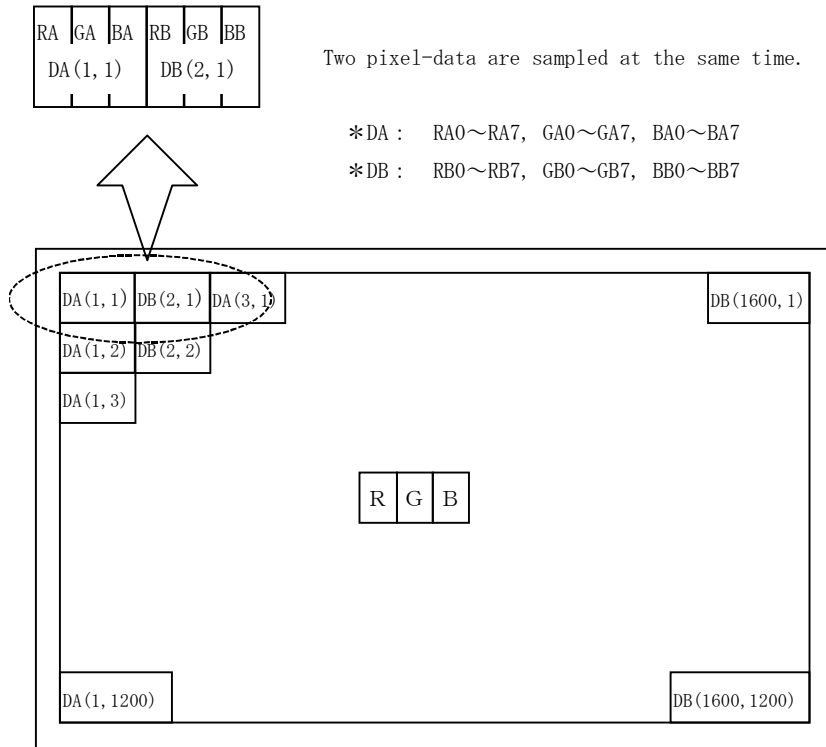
RA GA BA RB GB BB
DA(1, 1) DB(2, 1)

Two pixel-data are sampled at the same time.

＊DA : RA0～RA7, GA0～GA7, BA0～BA7
＊DB : RB0～RB7, GB0～GB7, BB0～BB7

DA(1, 1) DB(2, 1) DA(3, 1)

DB(1600, 1)

DA(1, 2) DB(2, 2)

DA(1, 3)

R G B

DA(1, 1200)

DB(1600, 1200)